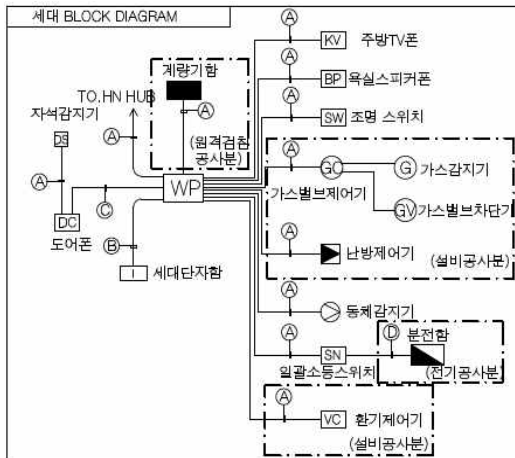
세대 BLOCK DIAGRAM

Ⓐ KV 주방TV폰

Ⓐ BP 욕실스피커폰

Ⓐ SW 조명 스위치

계량기함

Ⓐ

(원격검침 공사분)

TO.HN HUB

자석감지기

DS

Ⓐ

Ⓐ

DC

Ⓒ

WP

도어폰

Ⓑ

I 세대단자함

Ⓐ

GC

G 가스감지기

가스밸브제어기

GV 가스밸브차단기

Ⓐ

난방제어기

(설비공사분)

Ⓐ

동체감지기

Ⓐ

Ⓓ 분전함

SN

일괄소등스위치

(전기공사분)

Ⓐ

VC 환기제어기

(설비공사분)